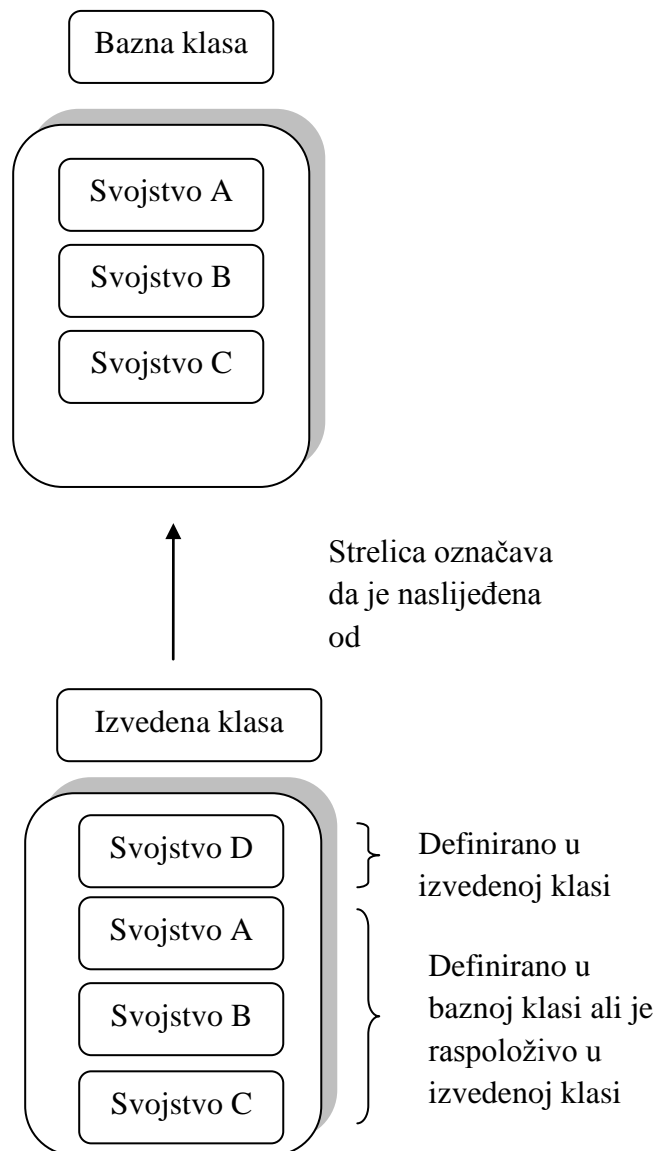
Bazna klasa

Svojstvo A

Svojstvo B

Svojstvo C

Strelica označava da je naslijeđena od

Izvedena klasa

Svojstvo D

Definirano u izvedenoj klasi

Svojstvo A

Svojstvo B

Svojstvo C

Definirano u baznoj klasi ali je raspoloživo u izvedenoj klasi